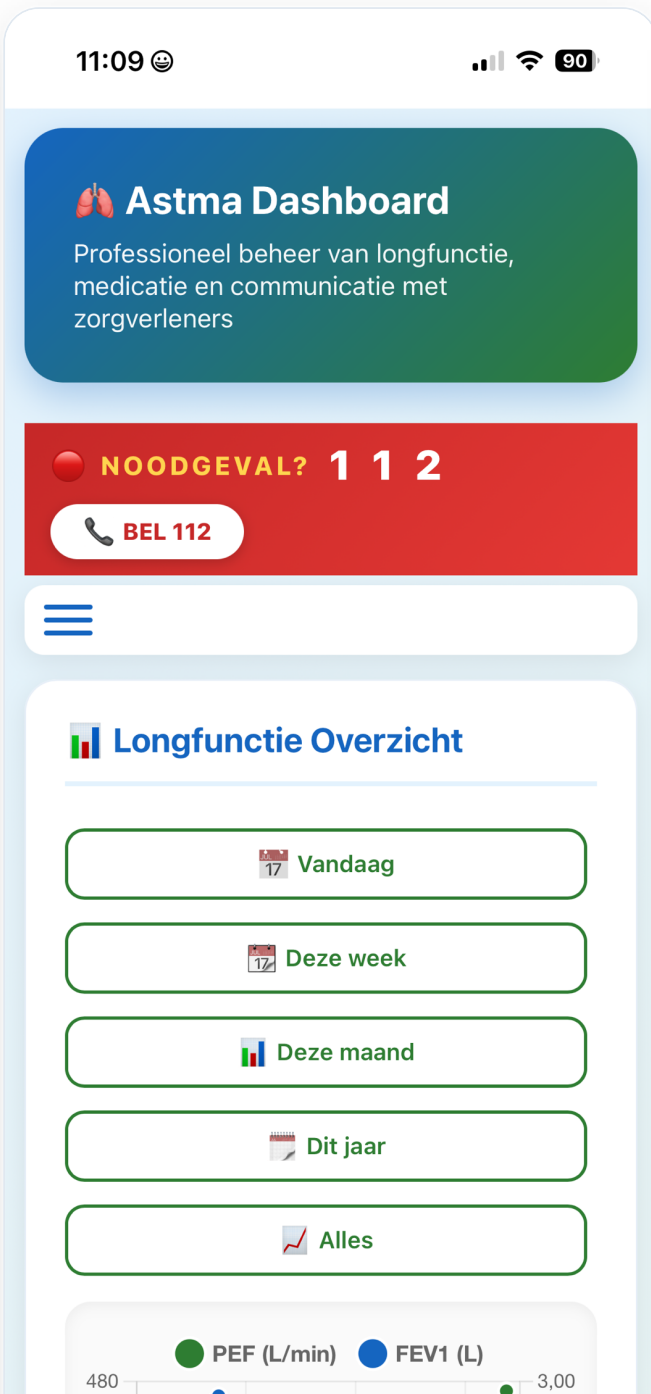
11:09 ☻

90

🫁 Astma Dashboard

Professioneel beheer van longfunctie, medicatie en communicatie met zorgverleners

🔴 NOODGEVAL? 1 1 2

📞 BEL 112

📊 Longfunctie Overzicht

📅 Vandaag

📆 Deze week

📊 Deze maand

🗓️ Dit jaar

📈 Alles

PEF (L/min) FEV1 (L)

480

3,00